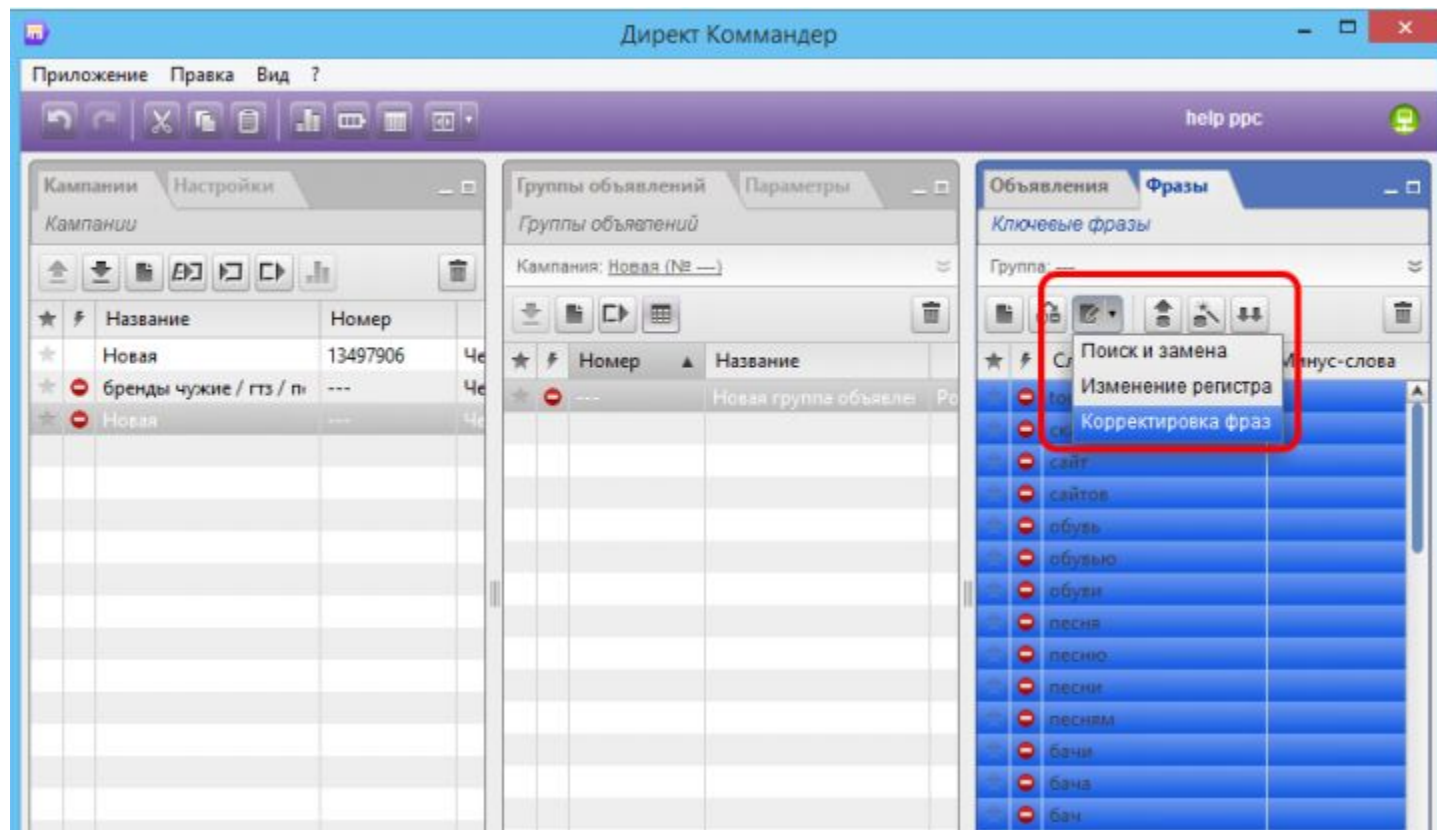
Директ Коммандер

Приложение Правка Вид ?

help ppc

Кампании Настройки

Кампании

| ★ | ⚡ | Название | Номер | |
|---|---|---|---|---|
| | | Новая | 13497906 | Че |
| | | бренды чужие / гтз / п | --- | Че |
| | | Новая | --- | Че |

Группы объявлений Параметры

Группы объявлений

Кампания: Новая (№ —)

| ★ | ⚡ | Номер ▲ | Название | |
|---|---|---|---|---|
| | | --- | Новая группа объявле | Ро |

Объявления Фразы

Ключевые фразы

Группа: —

Поиск и замена
Изменение регистра
Корректировка фраз

| ★ | ⚡ | Сл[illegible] | Минус-слова |
|---|---|---|---|
| | | to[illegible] | |
| | | ск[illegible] | |
| | | сайт | |
| | | сайтов | |
| | | обувь | |
| | | обувью | |
| | | обуви | |
| | | песня | |
| | | песню | |
| | | песни | |
| | | песням | |
| | | бачи | |
| | | бача | |
| | | бач | |